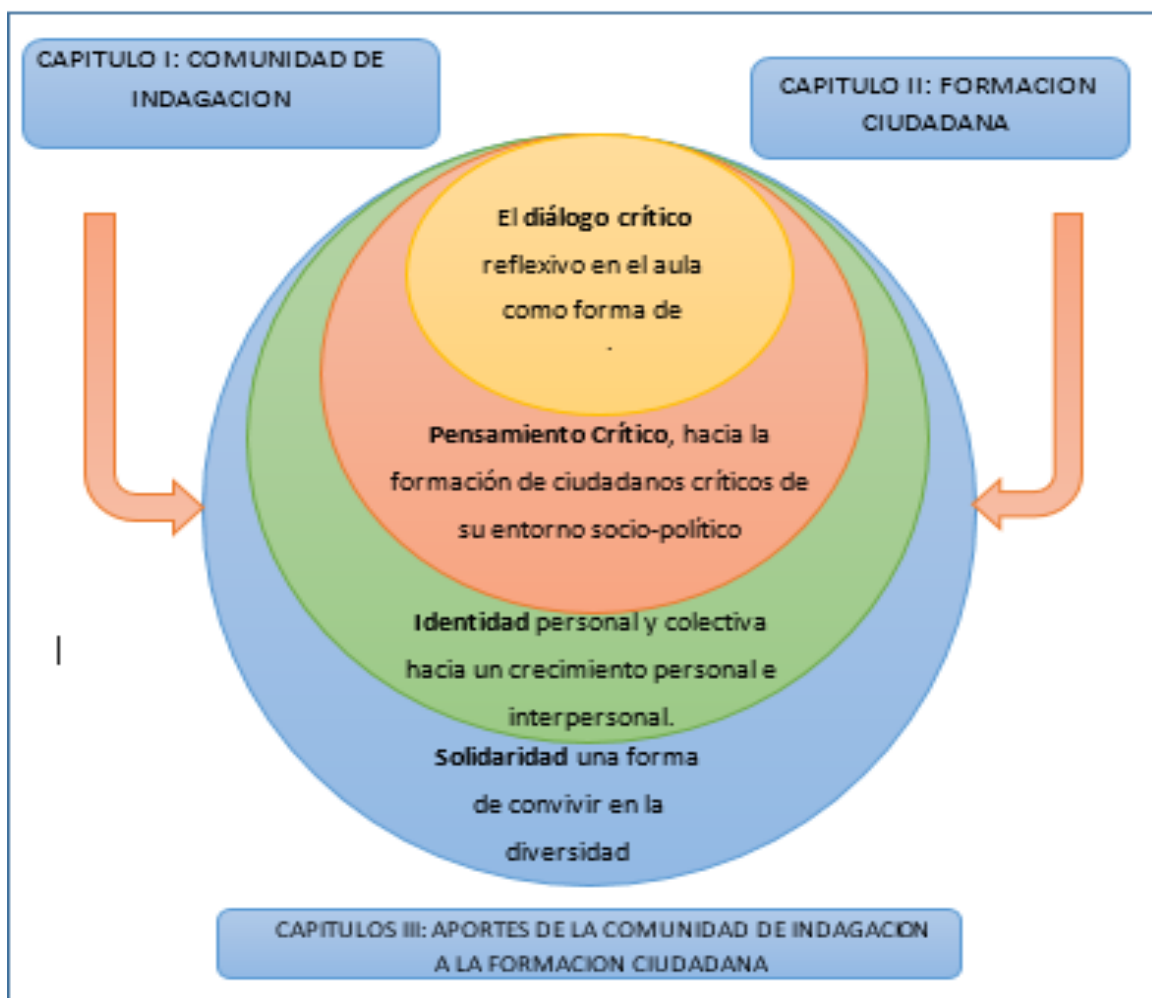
CAPITULO I: COMUNIDAD DE INDAGACION

CAPITULO II: FORMACION CIUDADANA

El diálogo crítico reflexivo en el aula como forma de
.

Pensamiento Crítico, hacia la formación de ciudadanos críticos de su entorno socio-político

Identidad personal y colectiva hacia un crecimiento personal e interpersonal.

Solidaridad una forma de convivir en la diversidad

CAPITULOS III: APORTES DE LA COMUNIDAD DE INDAGACION A LA FORMACION CIUDADANA